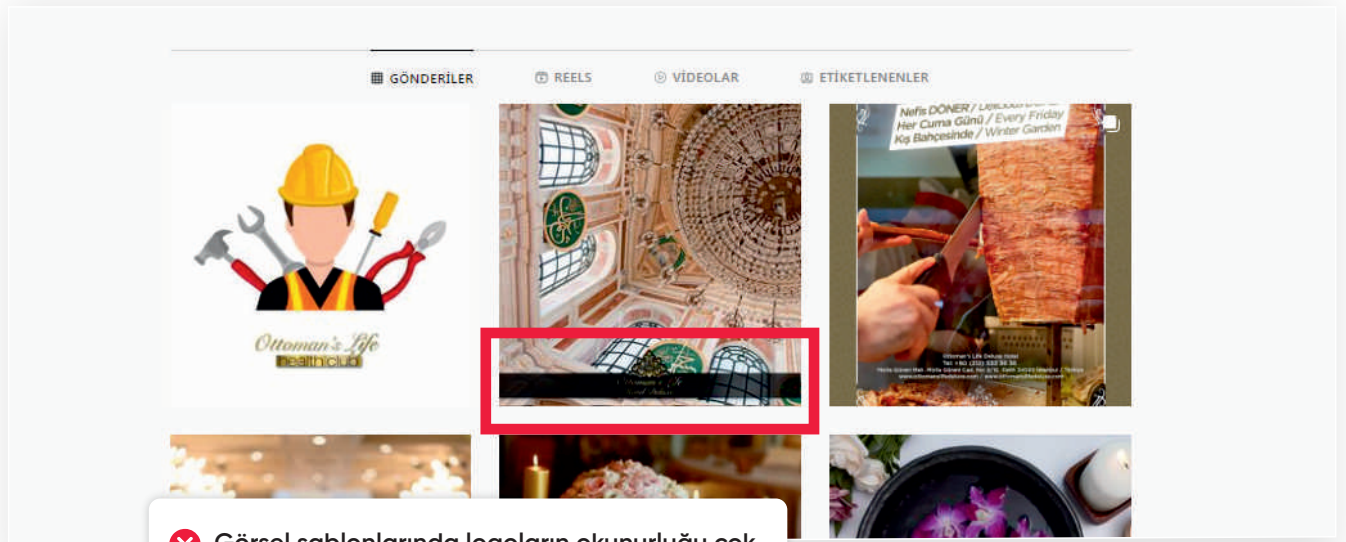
GÖNDERİLER REELS VİDEOLAR ETİKETLENENLER

Ottoman's Life
health club

Nefis DÖNER / Delicious Döner
Her Cuma Günü / Every Friday
Kış Bahçesinde / Winter Garden

Ottoman's Life Deluxe Hotel

Görsel şablonlarında logoların okunurluğu çok